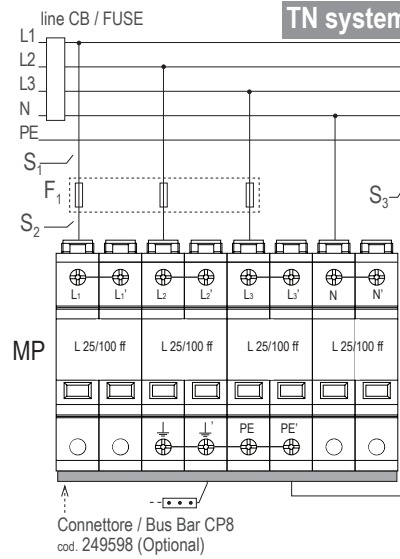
line CB / FUSE
TN system
L1
L2
L3
N
PE
$S_1$
$F_1$
$S_2$
$S_3$
$L_1$ $L_1'$ $L_2$ $L_2'$ $L_3$ $L_3'$ N N'
MP
L 25/100 ff
L 25/100 ff
L 25/100 ff
L 25/100 ff
PE PE'
Connettore / Bus Bar CP8
cod. 249598 (Optional)